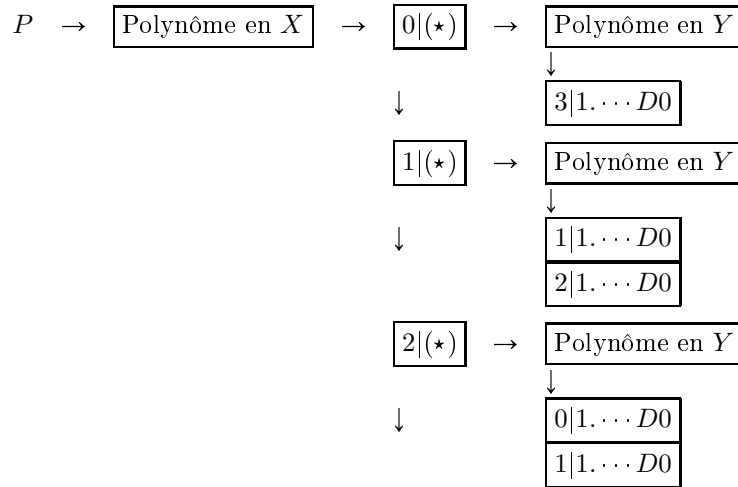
$P$ → Polynôme en $X$ → $0|(\star)$ → Polynôme en $Y$

↓

$3|1.\cdots D0$

↓

$1|(\star)$ → Polynôme en $Y$

↓

$1|1.\cdots D0$

$2|1.\cdots D0$

↓

$2|(\star)$ → Polynôme en $Y$

↓

$0|1.\cdots D0$

$1|1.\cdots D0$

↓